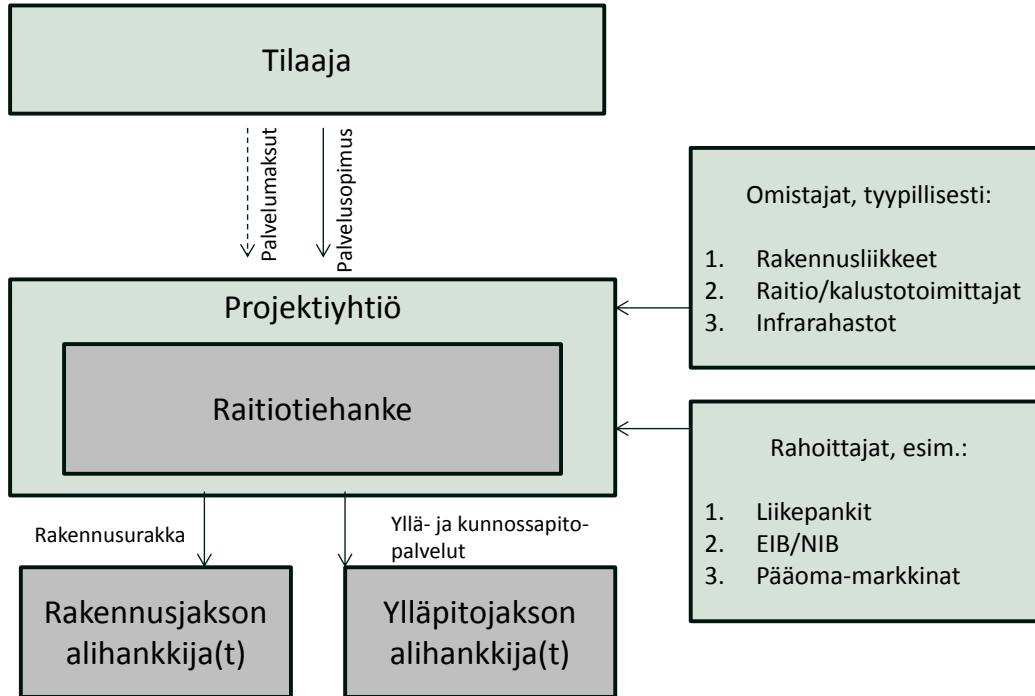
Tilaaja

Palvelumaksut

Palvelusopimus

Omistajat, tyypillisesti:

1. Rakennusliikkeet
2. Raitio/kalustotoimittajat
3. Infrarahastot

Projektiyhtiö

Raitiotiehanke

Rahoittajat, esim.:

1. Liikepankit
2. EIB/NIB
3. Pääoma-markkinat

Rakennusurakka

Yllä- ja kunnossapito-palvelut

Rakennusjakson alihankkija(t)

Ylläpitojakson alihankkija(t)